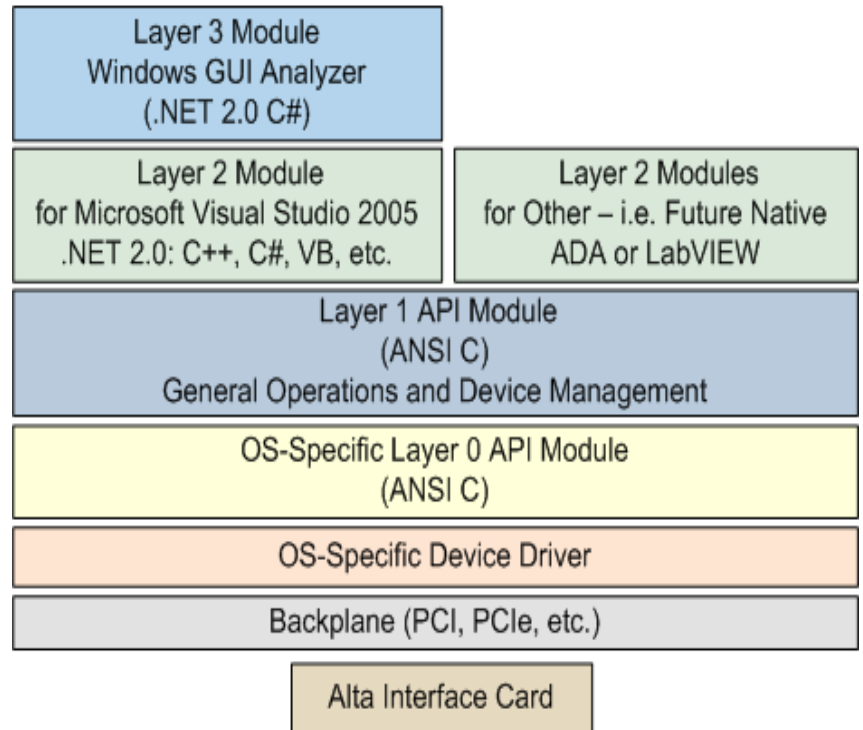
Layer 3 Module
Windows GUI Analyzer
(.NET 2.0 C#)

Layer 2 Module
for Microsoft Visual Studio 2005
.NET 2.0: C++, C#, VB, etc.

Layer 2 Modules
for Other – i.e. Future Native
ADA or LabVIEW

Layer 1 API Module
(ANSI C)
General Operations and Device Management

OS-Specific Layer 0 API Module
(ANSI C)

OS-Specific Device Driver

Backplane (PCI, PCIe, etc.)

Alta Interface Card